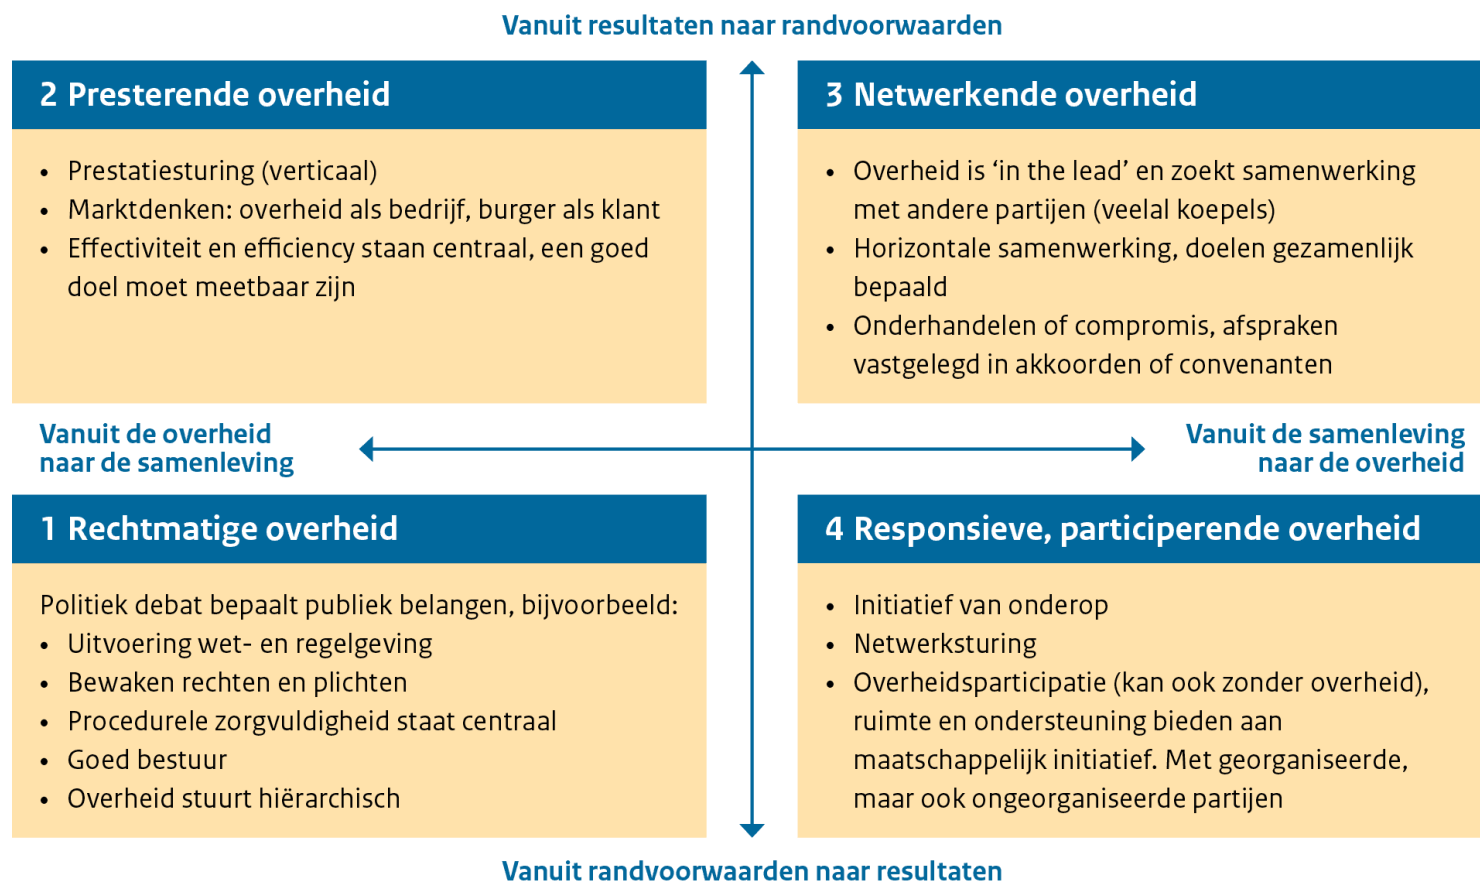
Vanuit resultaten naar randvoorwaarden

2 Presterende overheid

- Prestatiesturing (verticaal)
- Marktdenken: overheid als bedrijf, burger als klant
- Effectiviteit en efficiency staan centraal, een goed doel moet meetbaar zijn

3 Netwerkende overheid

- Overheid is ‘in the lead’ en zoekt samenwerking met andere partijen (veelal koepels)
- Horizontale samenwerking, doelen gezamenlijk bepaald
- Onderhandelen of compromis, afspraken vastgelegd in akkoorden of convenanten

Vanuit de overheid naar de samenleving

Vanuit de samenleving naar de overheid

1 Rechtmatige overheid

Politiek debat bepaalt publiek belangen, bijvoorbeeld:
- Uitvoering wet- en regelgeving
- Bewaken rechten en plichten
- Procedurele zorgvuldigheid staat centraal
- Goed bestuur
- Overheid stuurt hiërarchisch

4 Responsieve, participerende overheid

- Initiatief van onderop
- Netwerksturing
- Overheidsparticipatie (kan ook zonder overheid), ruimte en ondersteuning bieden aan maatschappelijk initiatief. Met georganiseerde, maar ook ongeorganiseerde partijen

Vanuit randvoorwaarden naar resultaten